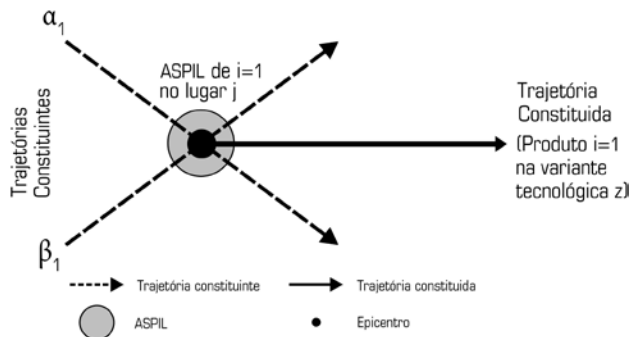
$\alpha_1$

ASPIL de i=1 no lugar j

Trajetórias Constituintes

Trajetória Constituida

(Produto i=1 na variante tecnológica z)

$\beta_1$

Trajetória constituinte

Trajetória constituida

ASPIL

Epicentro